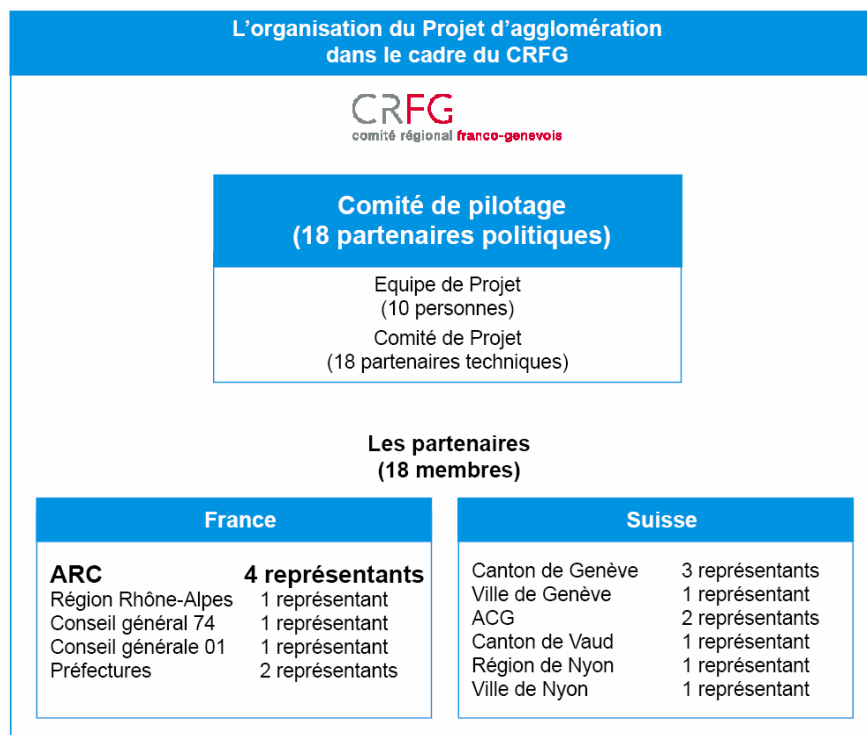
L’organisation du Projet d’agglomération dans le cadre du CRFG

CRFG
comité régional franco-genevois

Comité de pilotage
(18 partenaires politiques)

Equipe de Projet
(10 personnes)
Comité de Projet
(18 partenaires techniques)

Les partenaires
(18 membres)

France

| | |
|---|---|
| ARC | 4 représentants |
| Région Rhône-Alpes | 1 représentant |
| Conseil général 74 | 1 représentant |
| Conseil générale 01 | 1 représentant |
| Préfectures | 2 représentants |

Suisse

| | |
|---|---|
| Canton de Genève | 3 représentants |
| Ville de Genève | 1 représentant |
| ACG | 2 représentants |
| Canton de Vaud | 1 représentant |
| Région de Nyon | 1 représentant |
| Ville de Nyon | 1 représentant |